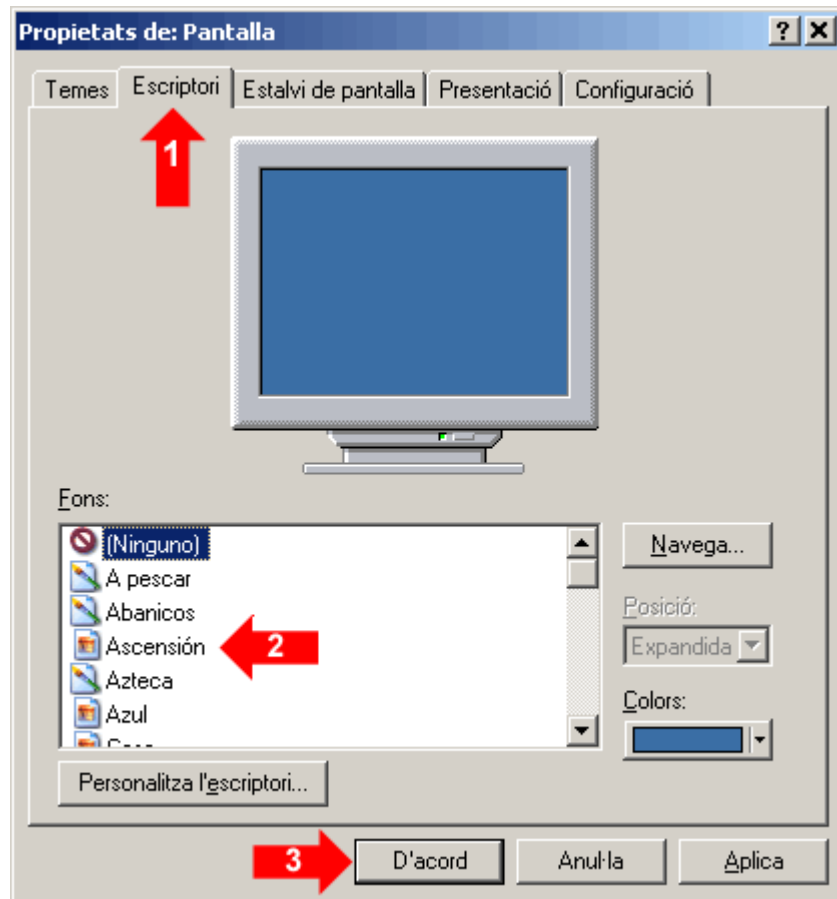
Propietats de: Pantalla

?
X

Temes
Escriptori
Estalvi de pantalla
Presentació
Configuració

1

Fons:

(Ninguno)
A pescar
Abanicos
Ascensión
Azteca
Azul
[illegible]

2

Navega...

Posició:
Expandida

Colors:

Personalitza l'escriptori...

3

D'acord
Anul·la
Aplica